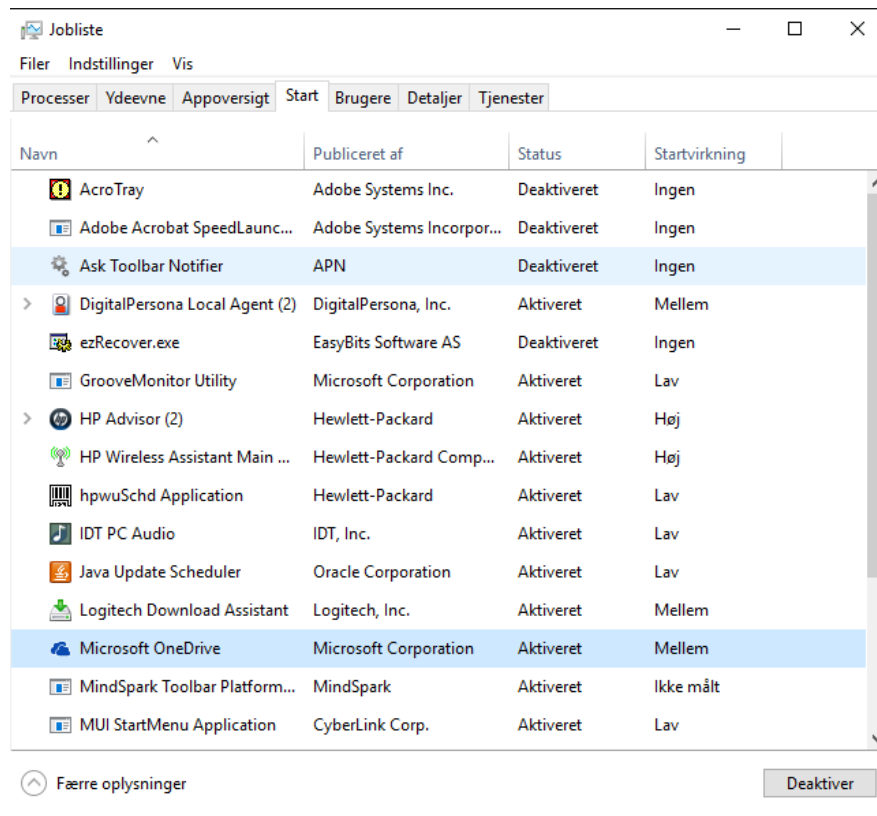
Jobliste

Filer Indstillinger Vis

Processer | Ydeevne | Appoversigt | Start | Brugere | Detaljer | Tjenester

| Navn | Publiceret af | Status | Startvirkning |
|---|---|---|---|
| AcroTray | Adobe Systems Inc. | Deaktiveret | Ingen |
| Adobe Acrobat SpeedLaunc... | Adobe Systems Incorpor... | Deaktiveret | Ingen |
| Ask Toolbar Notifier | APN | Deaktiveret | Ingen |
| DigitalPersona Local Agent (2) | DigitalPersona, Inc. | Aktiveret | Mellem |
| ezRecover.exe | EasyBits Software AS | Deaktiveret | Ingen |
| GrooveMonitor Utility | Microsoft Corporation | Aktiveret | Lav |
| HP Advisor (2) | Hewlett-Packard | Aktiveret | Høj |
| HP Wireless Assistant Main ... | Hewlett-Packard Comp... | Aktiveret | Høj |
| hpwuSchd Application | Hewlett-Packard | Aktiveret | Lav |
| IDT PC Audio | IDT, Inc. | Aktiveret | Lav |
| Java Update Scheduler | Oracle Corporation | Aktiveret | Lav |
| Logitech Download Assistant | Logitech, Inc. | Aktiveret | Mellem |
| Microsoft OneDrive | Microsoft Corporation | Aktiveret | Mellem |
| MindSpark Toolbar Platform... | MindSpark | Aktiveret | Ikke målt |
| MUI StartMenu Application | CyberLink Corp. | Aktiveret | Lav |

Færre oplysninger

Deaktiver